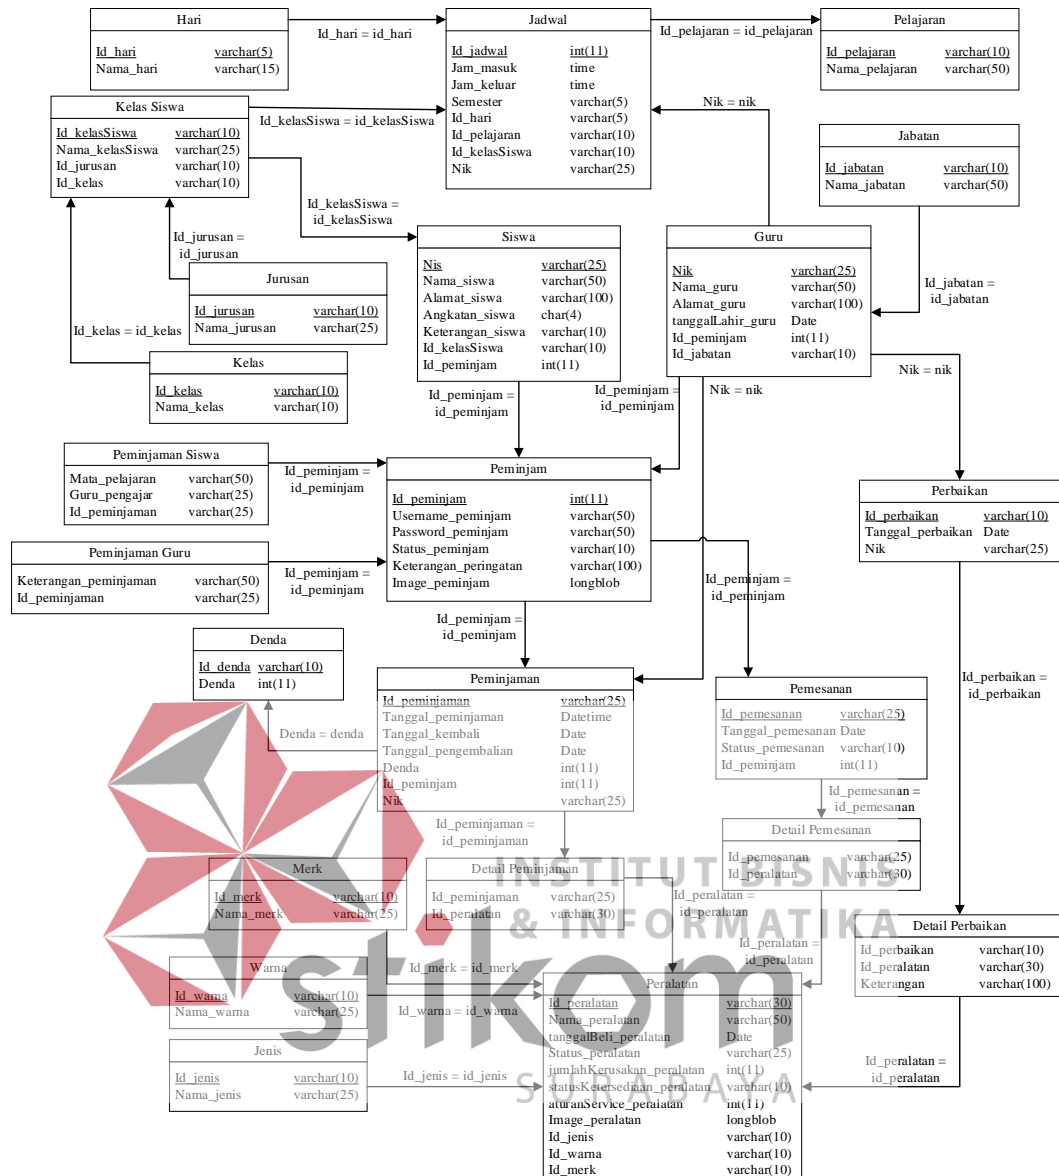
Hari
Id_hari varchar(5)
Nama_hari varchar(15)

Id_hari = id_hari

Jadwal
Id_jadwal int(11)
Jam_masuk time
Jam_keluar time
Semester varchar(5)
Id_hari varchar(5)
Id_pelajaran varchar(10)
Id_kelasSiswa varchar(10)
Nik varchar(25)

Id_pelajaran = id_pelajaran

Pelajaran
Id_pelajaran varchar(10)
Nama_pelajaran varchar(50)

Kelas Siswa
Id_kelasSiswa varchar(10)
Nama_kelasSiswa varchar(25)
Id_jurusan varchar(10)
Id_kelas varchar(10)

Id_kelasSiswa = id_kelasSiswa

Nik = nik

Jabatan
Id_jabatan varchar(10)
Nama_jabatan varchar(50)

Id_kelasSiswa = id_kelasSiswa

Id_jurusan = id_jurusan

Siswa
Nis varchar(25)
Nama_siswa varchar(50)
Alamat_siswa varchar(100)
Angkatan_siswa char(4)
Keterangan_siswa varchar(10)
Id_kelasSiswa varchar(10)
Id_peminjam int(11)

Guru
Nik varchar(25)
Nama_guru varchar(50)
Alamat_guru varchar(100)
tanggalLahir_guru Date
Id_peminjam int(11)
Id_jabatan varchar(10)

Id_jabatan = id_jabatan

Jurusan
Id_jurusan varchar(10)
Nama_jurusan varchar(25)

Id_kelas = id_kelas

Kelas
Id_kelas varchar(10)
Nama_kelas varchar(10)

Nik = nik

Id_peminjam = id_peminjam

Id_peminjam = id_peminjam

Nik = nik

Peminjaman Siswa
Mata_pelajaran varchar(50)
Guru_pengajar varchar(25)
Id_peminjaman varchar(25)

Id_peminjam = id_peminjam

Peminjam
Id_peminjam int(11)
Username_peminjam varchar(50)
Password_peminjam varchar(50)
Status_peminjam varchar(10)
Keterangan_peringatan varchar(100)
Image_peminjam longblob

Perbaikan
Id_perbaikan varchar(10)
Tanggal_perbaikan Date
Nik varchar(25)

Peminjaman Guru
Keterangan_peminjaman varchar(50)
Id_peminjaman varchar(25)

Id_peminjam = id_peminjam

Id_peminjam = id_peminjam

Id_peminjam = id_peminjam

Denda
Id_denda varchar(10)
Denda int(11)

Peminjaman
Id_peminjaman varchar(25)
Tanggal_peminjaman Datetime
Tanggal_kembali Date
Tanggal_pengembalian Date
Denda int(11)
Id_peminjam int(11)
Nik varchar(25)

Pemesanan
Id_pemesanan varchar(25)
Tanggal_pemesanan Date
Status_pemesanan varchar(10)
Id_peminjam int(11)

Id_perbaikan = id_perbaikan

Denda = denda

Id_pemesanan = id_pemesanan

Id_peminjaman = id_peminjaman

Detail Pemesanan
Id_pemesanan varchar(25)
Id_peralatan varchar(30)

INSTITUT BISNIS & INFORMATIKA

Merk
Id_merk varchar(10)
Nama_merk varchar(25)

Detail Peminjaman
Id_peminjaman varchar(25)
Id_peralatan varchar(30)

Id_peralatan = id_peralatan

Id_peralatan = id_peralatan

Detail Perbaikan
Id_perbaikan varchar(10)
Id_peralatan varchar(30)
Keterangan varchar(100)

Warna
Id_warna varchar(10)
Nama_warna varchar(25)

Id_merk = id_merk

Id_warna = id_warna

Peralatan
Id_peralatan varchar(30)
Nama_peralatan varchar(50)
tanggalBeli_peralatan Date
Status_peralatan varchar(25)
jumlahKerusakan_peralatan int(11)
statusKetersediaan_peralatan varchar(10)
aturanService_peralatan int(11)
Image_peralatan longblob
Id_jenis varchar(10)
Id_warna varchar(10)
Id_merk varchar(10)

Jenis
Id_jenis varchar(10)
Nama_jenis varchar(25)

Id_jenis = id_jenis

stikom

SURABAYA

Id_peralatan = id_peralatan